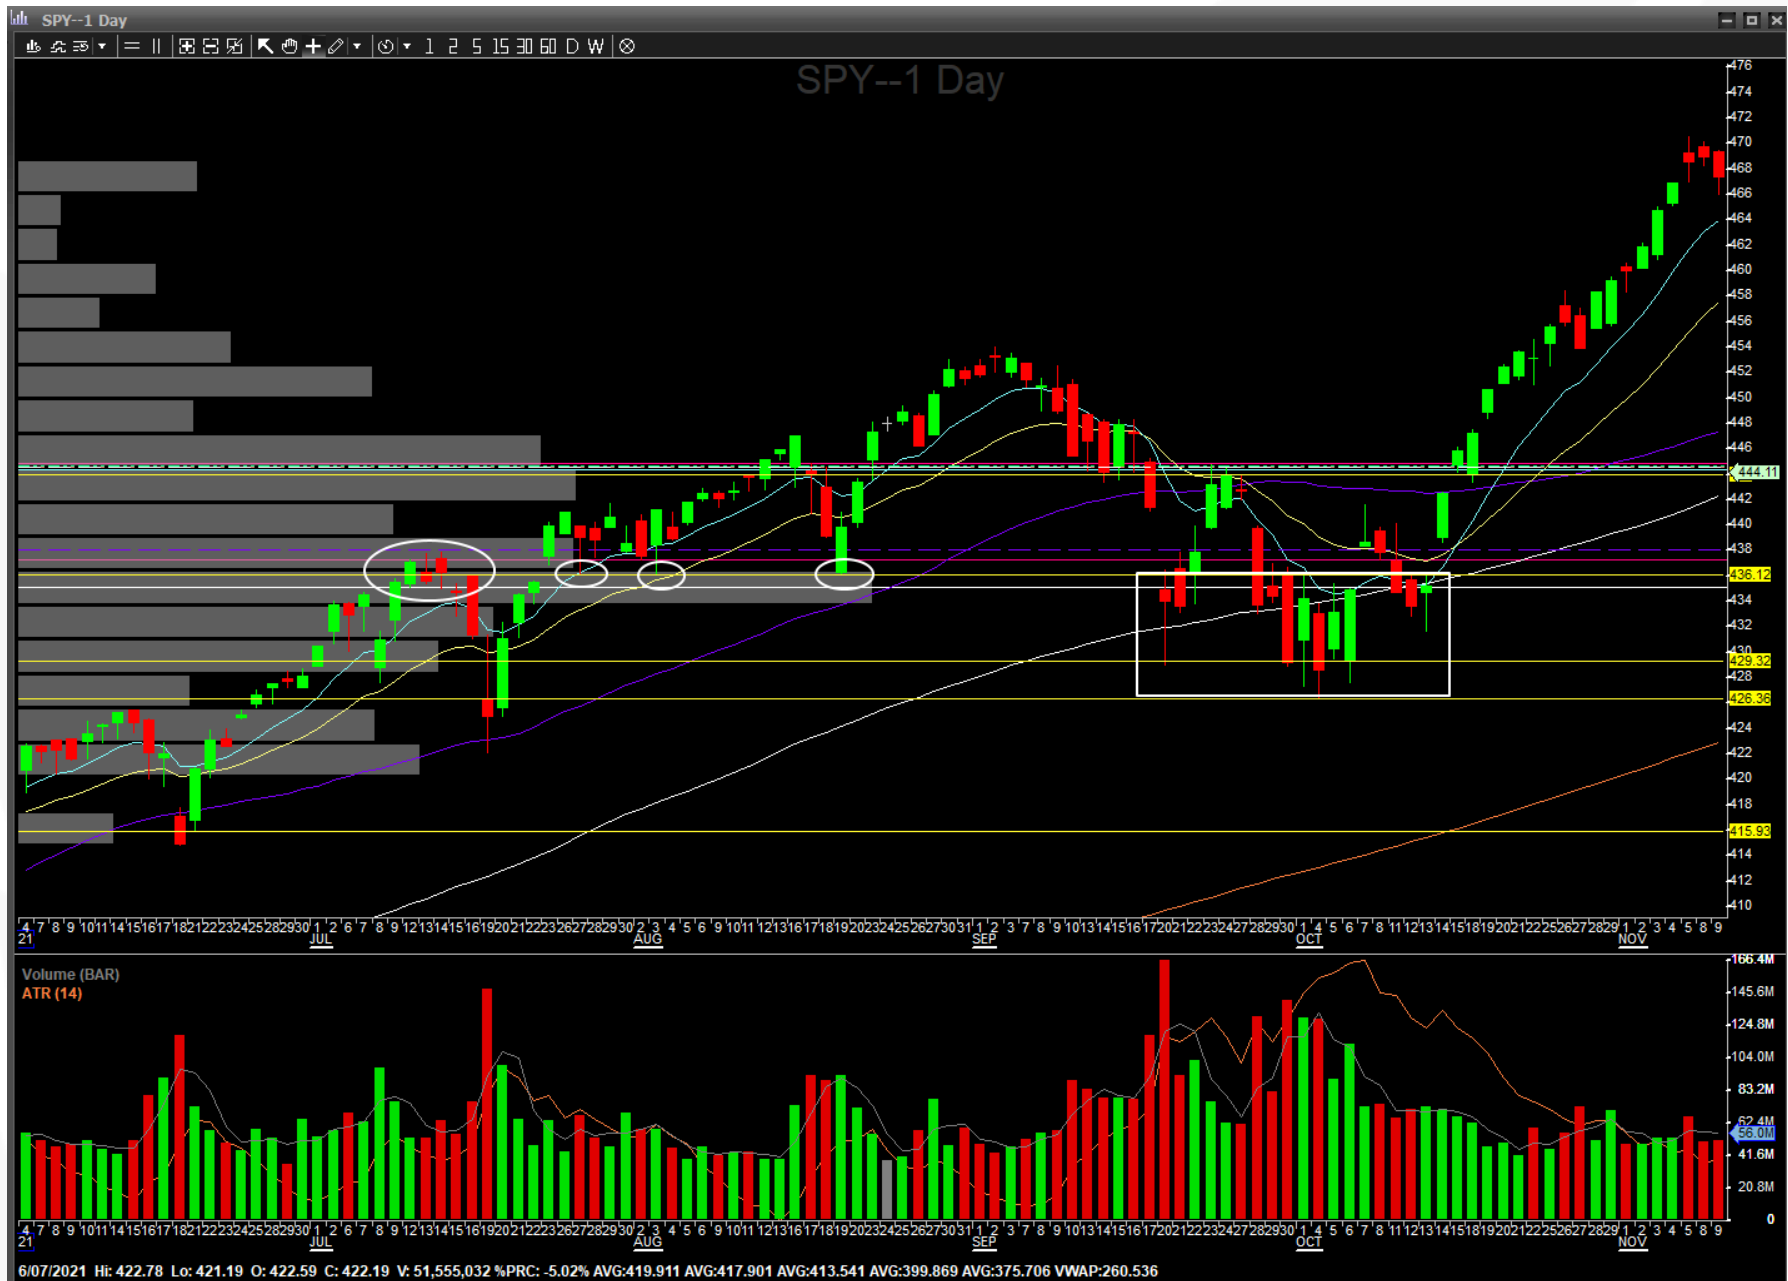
SPY--1 Day

1 2 5 15 30 60 D W

SPY--1 Day

476
474
472
470
468
466
464
462
460
458
456
454
452
450
448
446
444.11
442
440
438
436.12
434
432
430
429.32
428
426.36
424
422
420
418
415.93
414
412
410

4 7 8 9 10 11 14 15 16 17 18 21 22 23 24 25 28 29 30 1 2 6 7 8 9 12 13 14 15 16 19 20 21 22 23 26 27 28 29 30 2 3 4 5 6 9 10 11 12 13 16 17 18 19 20 23 24 25 26 27 30 31 1 2 3 7 8 9 10 13 14 15 16 17 20 21 22 23 24 27 28 29 30 1 4 5 6 7 8 11 12 13 14 15 18 19 20 21 22 25 26 27 28 29 1 2 3 4 5 8 9
21 JUL AUG SEP OCT NOV

Volume (BAR)
ATR (14)

166.4M
145.6M
124.8M
104.0M
83.2M
62.4M
56.0M
41.6M
20.8M
0

4 7 8 9 10 11 14 15 16 17 18 21 22 23 24 25 28 29 30 1 2 6 7 8 9 12 13 14 15 16 19 20 21 22 23 26 27 28 29 30 2 3 4 5 6 9 10 11 12 13 16 17 18 19 20 23 24 25 26 27 30 31 1 2 3 7 8 9 10 13 14 15 16 17 20 21 22 23 24 27 28 29 30 1 4 5 6 7 8 11 12 13 14 15 18 19 20 21 22 25 26 27 28 29 1 2 3 4 5 8 9
21 JUL AUG SEP OCT NOV

6/07/2021 Hi: 422.78 Lo: 421.19 O: 422.59 C: 422.19 V: 51,555,032 %PRC: -5.02% AVG:419.911 AVG:417.901 AVG:413.541 AVG:399.869 AVG:375.706 VWAP:260.536